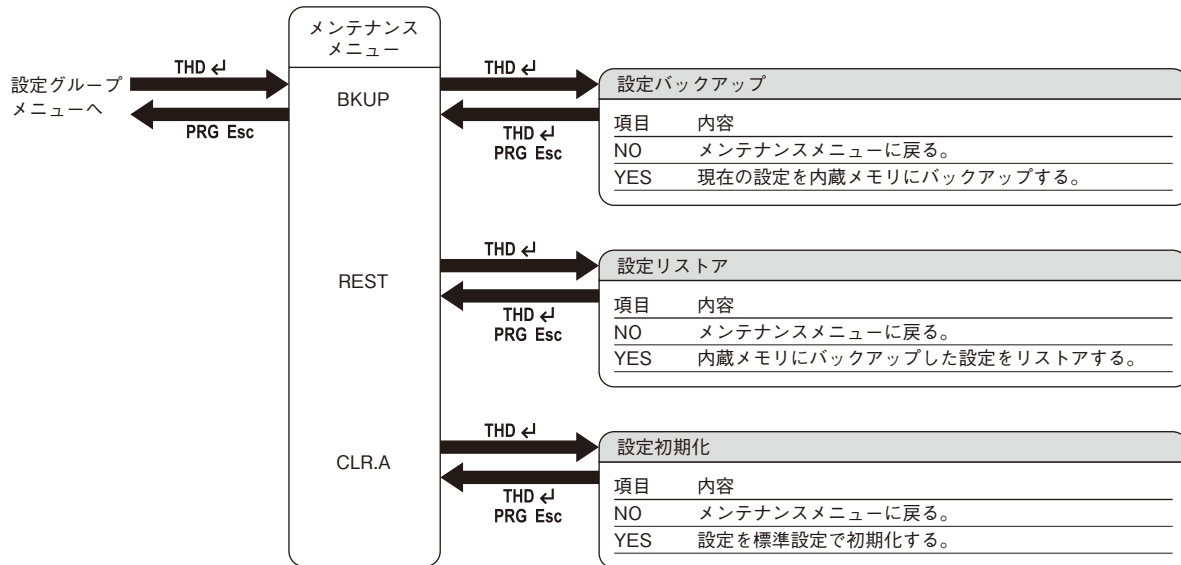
メンテナンスメニュー

設定グループメニューへ

THD ↵

PRG Esc

BKUP

THD ↵

THD ↵
PRG Esc

設定バックアップ

| 項目 | 内容 |
|---|---|
| NO | メンテナンスメニューに戻る。 |
| YES | 現在の設定を内蔵メモリにバックアップする。 |

REST

THD ↵

THD ↵
PRG Esc

設定リストア

| 項目 | 内容 |
|---|---|
| NO | メンテナンスメニューに戻る。 |
| YES | 内蔵メモリにバックアップした設定をリストアする。 |

CLR.A

THD ↵

THD ↵
PRG Esc

設定初期化

| 項目 | 内容 |
|---|---|
| NO | メンテナンスメニューに戻る。 |
| YES | 設定を標準設定で初期化する。 |